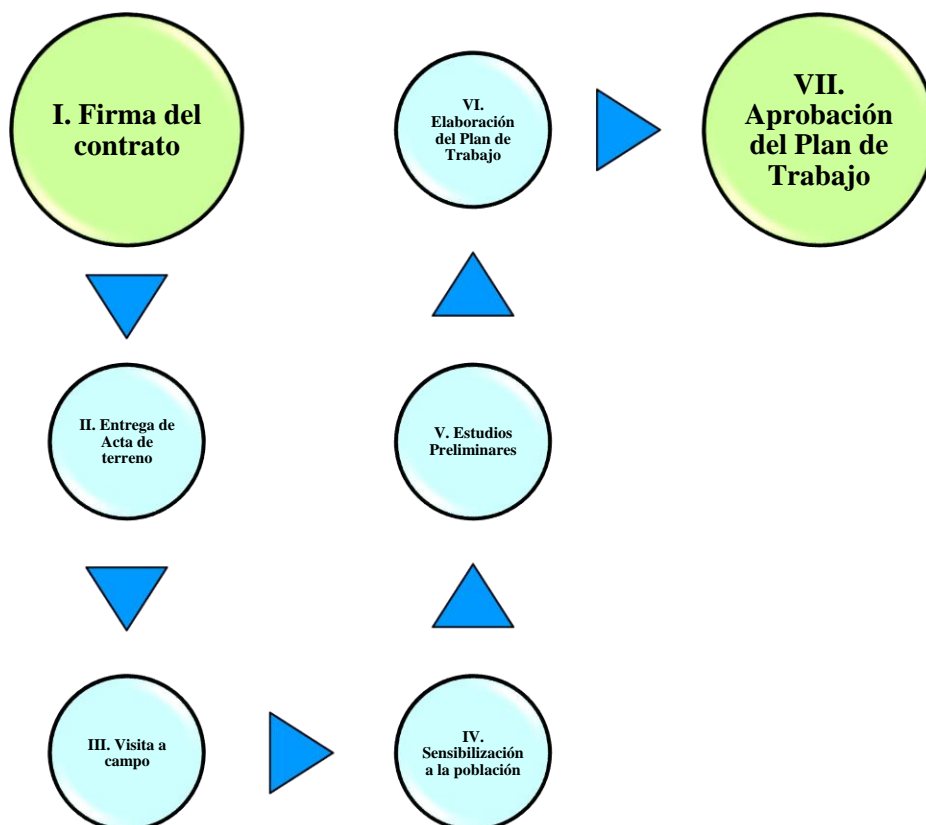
I. Firma del contrato

II. Entrega de Acta de terreno

III. Visita a campo

IV. Sensibilización a la población

V. Estudios Preliminares

VI. Elaboración del Plan de Trabajo

VII. Aprobación del Plan de Trabajo